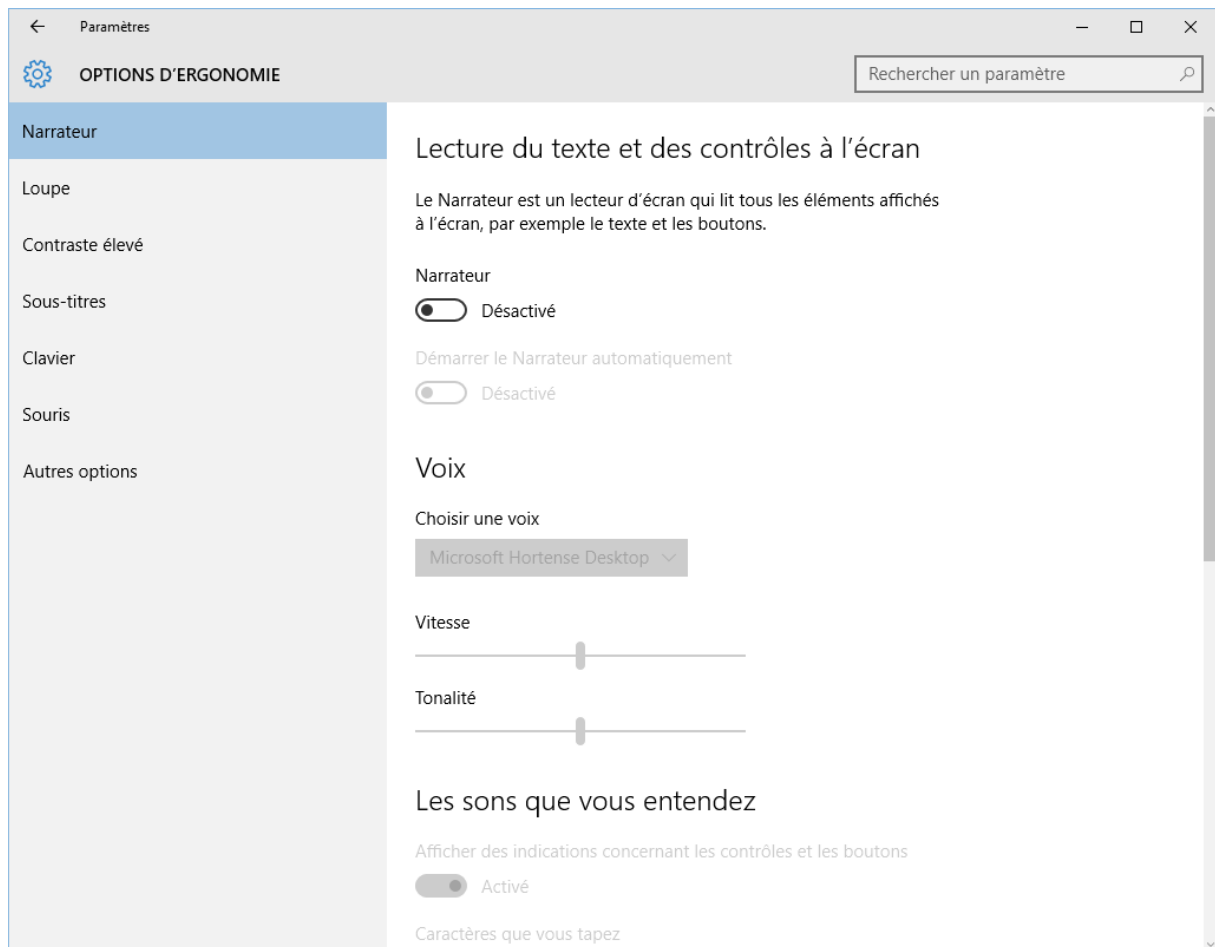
Paramètres

OPTIONS D'ERGONOMIE

Rechercher un paramètre

Narrateur
Loupe
Contraste élevé
Sous-titres
Clavier
Souris
Autres options

Lecture du texte et des contrôles à l'écran

Le Narrateur est un lecteur d'écran qui lit tous les éléments affichés à l'écran, par exemple le texte et les boutons.

Narrateur
Désactivé

Démarrer le Narrateur automatiquement
Désactivé

Voix

Choisir une voix
Microsoft Hortense Desktop

Vitesse

Tonalité

Les sons que vous entendez

Afficher des indications concernant les contrôles et les boutons
Activé

Caractères que vous tapez